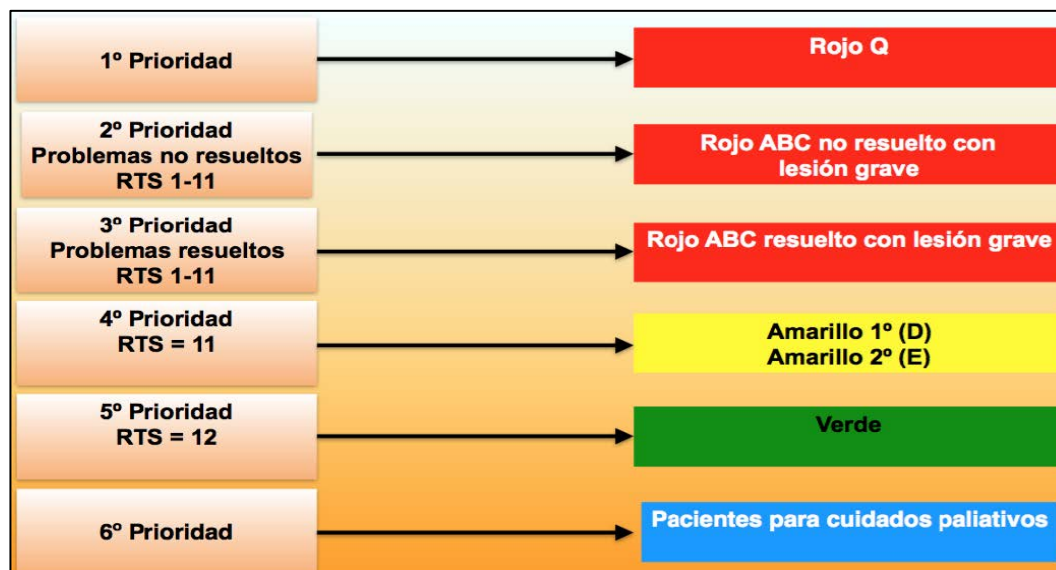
1º Prioridad

Rojo Q

2º Prioridad
Problemas no resueltos
RTS 1-11

Rojo ABC no resuelto con lesión grave

3º Prioridad
Problemas resueltos
RTS 1-11

Rojo ABC resuelto con lesión grave

4º Prioridad
RTS = 11

Amarillo 1º (D)
Amarillo 2º (E)

5º Prioridad
RTS = 12

Verde

6º Prioridad

Pacientes para cuidados paliativos